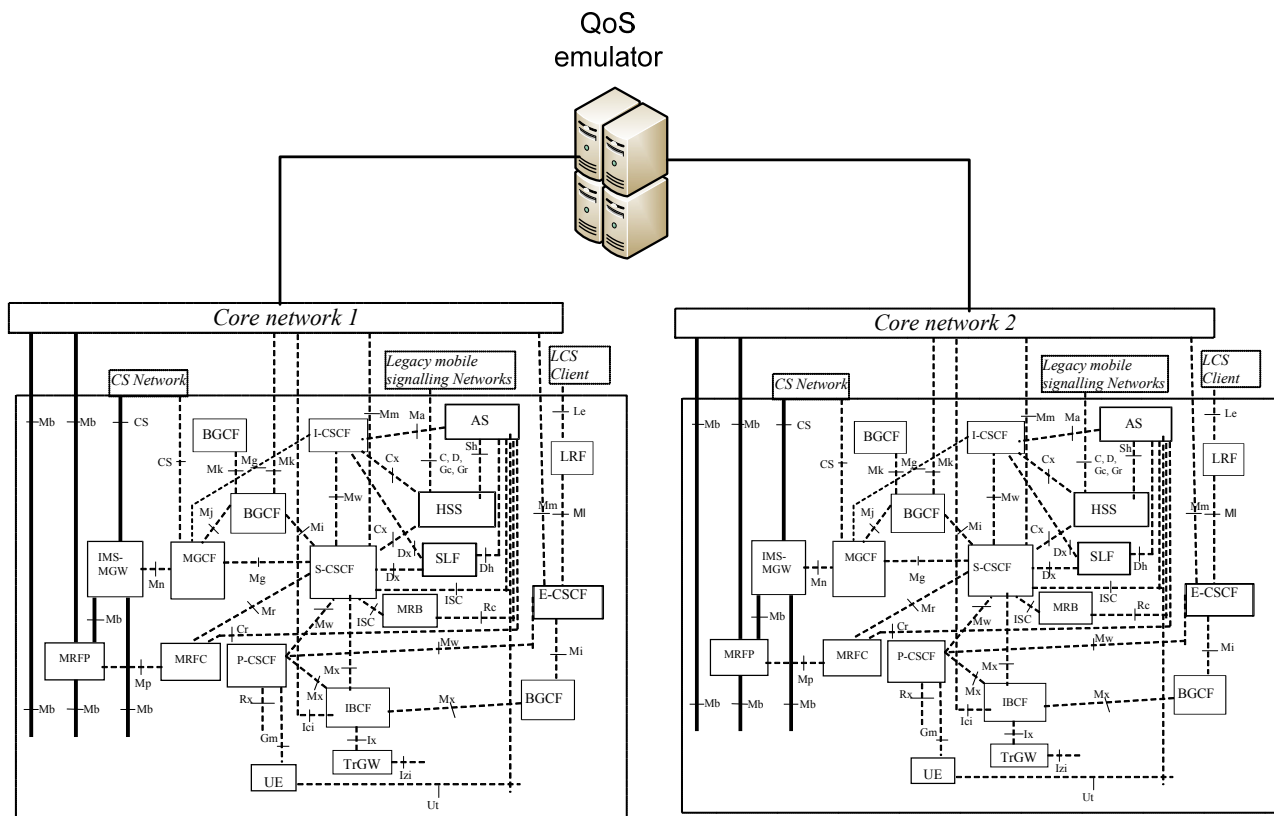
QoS emulator

Core network 1

CS Network

Legacy mobile signalling Networks

LCS Client

Mb Mb CS

BGCF

CS Mk Mg Mk

I-CSCF Mm Ma AS

Cx C, D, Gc, Gr Sh

Le

LRF

Mj BGCF Mw

Mi HSS

Mm Ml

IMS-MGW Mn MGCF

Mg S-CSCF Cx Dx SLF Dh

Dx

E-CSCF

Mb Mr MRB ISC Rc

Cr Mw ISC

MRFP Mp MRFC P-CSCF Mx Mw Mi

Mx

Rx Mx IBCF Mx BGCF

Mb Mb Mb

Gm Ici Ix

TrGW Izi

UE

Ut

Core network 2

CS Network

Legacy mobile signalling Networks

LCS Client

Mb Mb CS

BGCF

CS Mk Mg Mk

I-CSCF Mm Ma AS

Cx C, D, Gc, Gr Sh

Le

LRF

Mj BGCF Mw

Mi HSS

Mm Ml

IMS-MGW Mn MGCF

Mg S-CSCF Cx Dx SLF Dh

Dx

E-CSCF

Mb Mr MRB ISC Rc

Cr Mw ISC

MRFP Mp MRFC P-CSCF Mx Mw Mi

Mx

Rx Mx IBCF Mx BGCF

Mb Mb Mb

Gm Ici Ix

TrGW Izi

UE

Ut